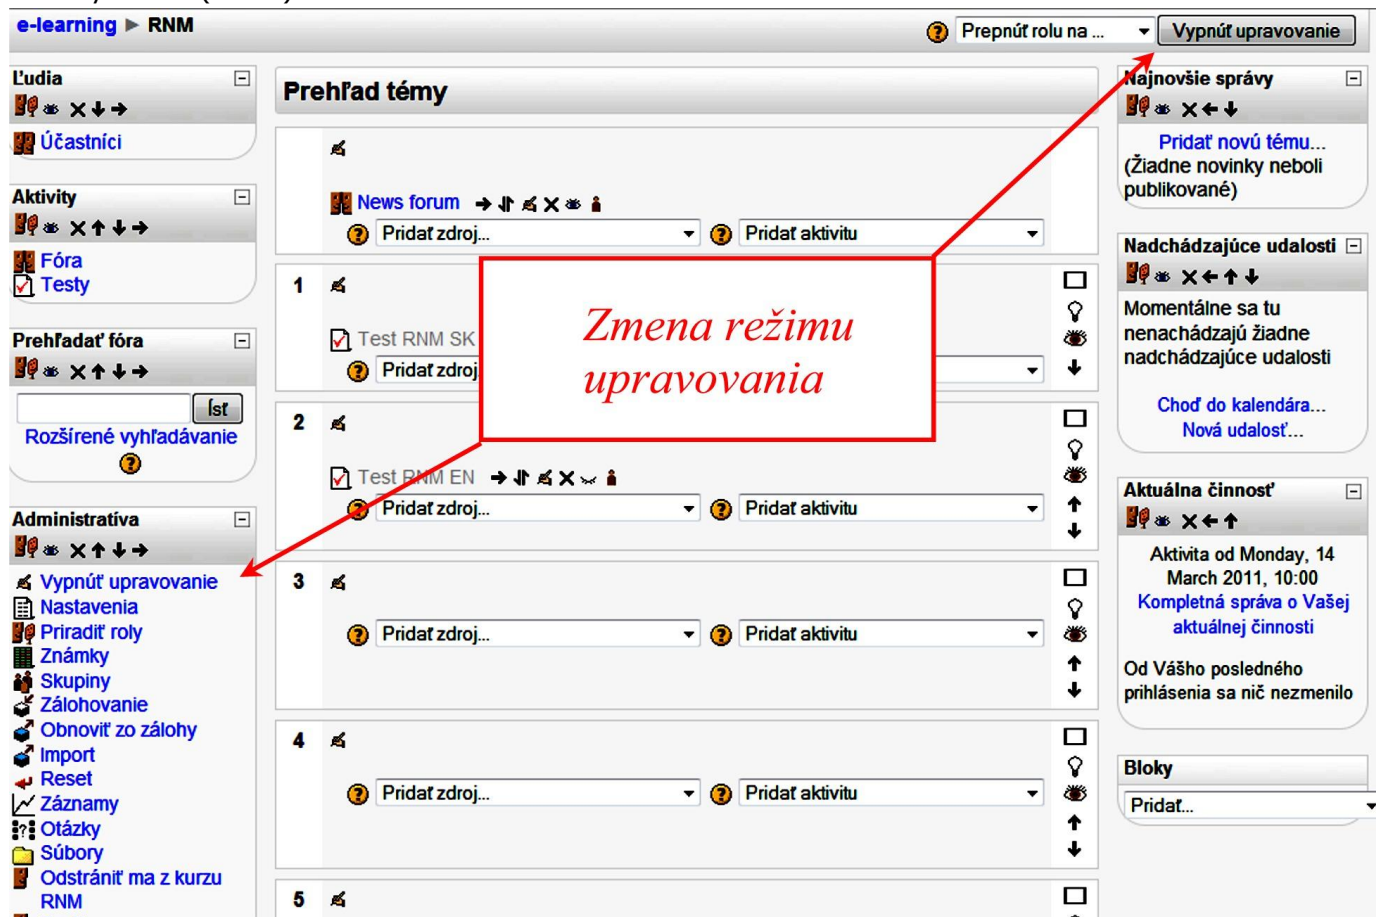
e-learning ▶ RNM

Prepnúť rolu na ...

Vypnúť upravovanie

Ľudia

Účastníci

Aktivity

Fóra

Testy

Prehľadať fóra

Ísť

Rozšírené vyhľadávanie

Administratíva

Vypnúť upravovanie

Nastavenia

Priradiť roly

Známky

Skupiny

Zálohovanie

Obnoviť zo zálohy

Import

Reset

Záznamy

Otázky

Súbory

Odstrániť ma z kurzu RNM

Prehľad témy

News forum

Pridať zdroj...

Pridať aktivitu

1

Test RNM SK

Pridať zdroj...

Zmena režimu upravovania

2

Test RNM EN

Pridať zdroj...

Pridať aktivitu

3

Pridať zdroj...

Pridať aktivitu

4

Pridať zdroj...

Pridať aktivitu

5

Najnovšie správy

Pridať novú tému...

(Žiadne novinky neboli publikované)

Nadchádzajúce udalosti

Momentálne sa tu nenachádzajú žiadne nadchádzajúce udalosti

Choď do kalendára...

Nová udalosť...

Aktuálna činnosť

Aktivita od Monday, 14 March 2011, 10:00

Kompletná správa o Vašej aktuálnej činnosti

Od Vášho posledného prihlásenia sa nič nezmenilo

Bloky

Pridať...